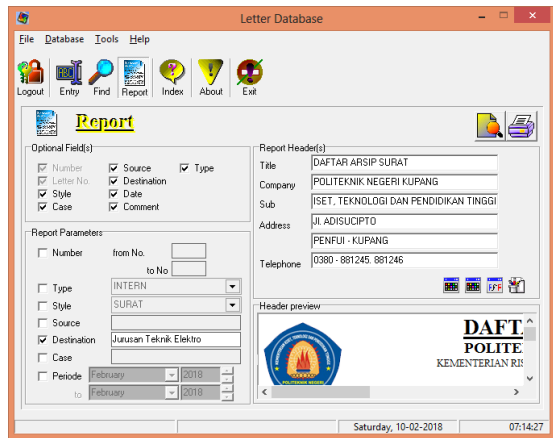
Letter Database

File Database Tools Help

Logout Entry Find Report Index About Exit

Report

Optional Field(s)
Number
Letter No.
Style
Case
Source
Destination
Date
Comment
Type

Report Parameters
Number from No.
to No
Type INTERN
Style SURAT
Source
Destination Jurusan Teknik Elektro
Case
Periode February 2018
to February 2018

Report Header(s)
Title DAFTAR ARSIP SURAT
Company POLITEKNIK NEGERI KUPANG
Sub ISET, TEKNOLOGI DAN PENDIDIKAN TINGGI
Address JL ADISUCIPTO
PENFUI - KUPANG
Telephone 0380 - 881245, 881246

Header preview
DAFT
POLITE
KEMENTERIAN RIS
POLITEKNIK NEGERI

Saturday, 10-02-2018 07:14:27